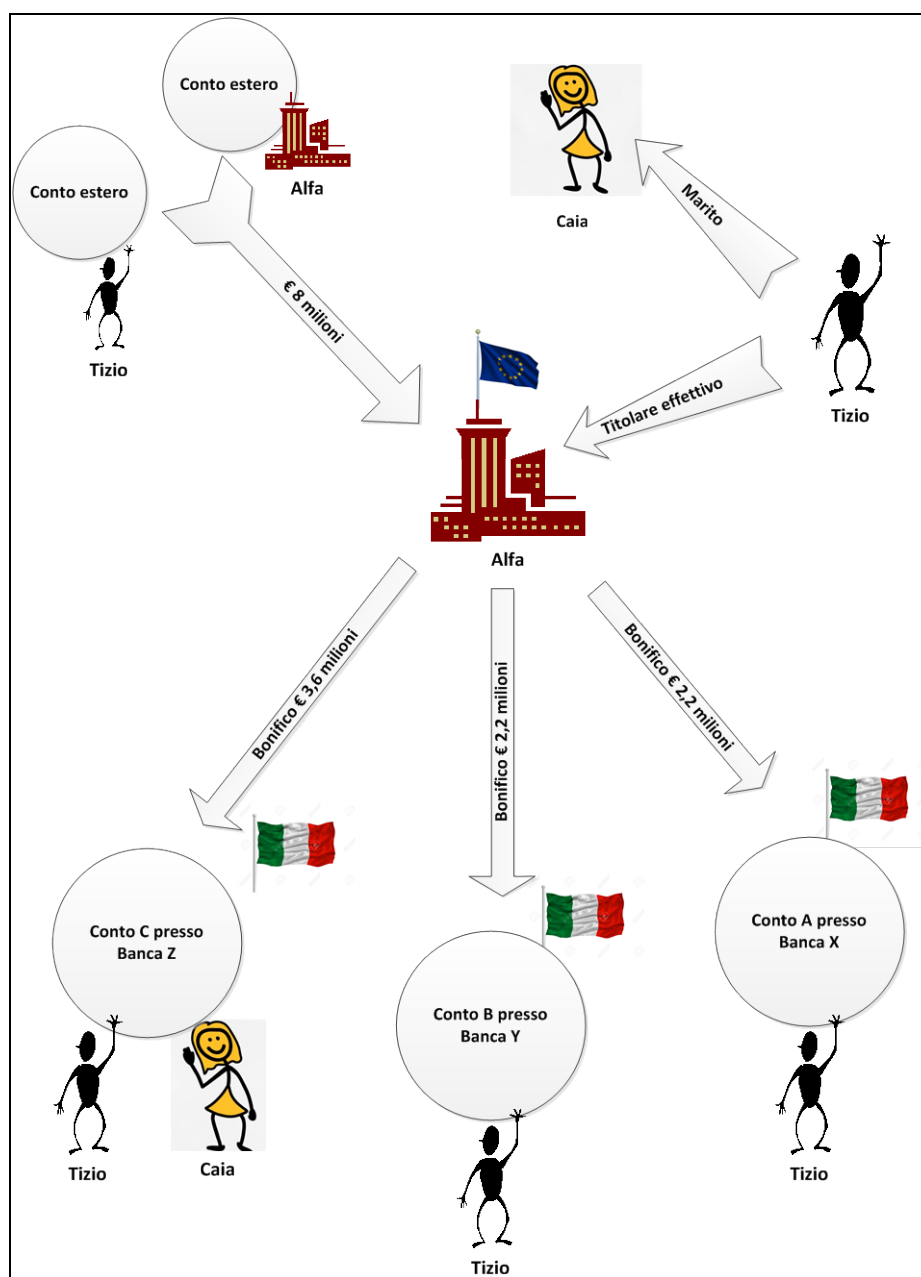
Conto estero

Alfa

Caia

Conto estero

Marito

Tizio

€ 8 milioni

Titolare effettivo

Tizio

Alfa

Bonifico € 3,6 milioni

Bonifico € 2,2 milioni

Bonifico € 2,2 milioni

Conto C presso Banca Z

Conto B presso Banca Y

Conto A presso Banca X

Tizio

Caia

Tizio

Tizio